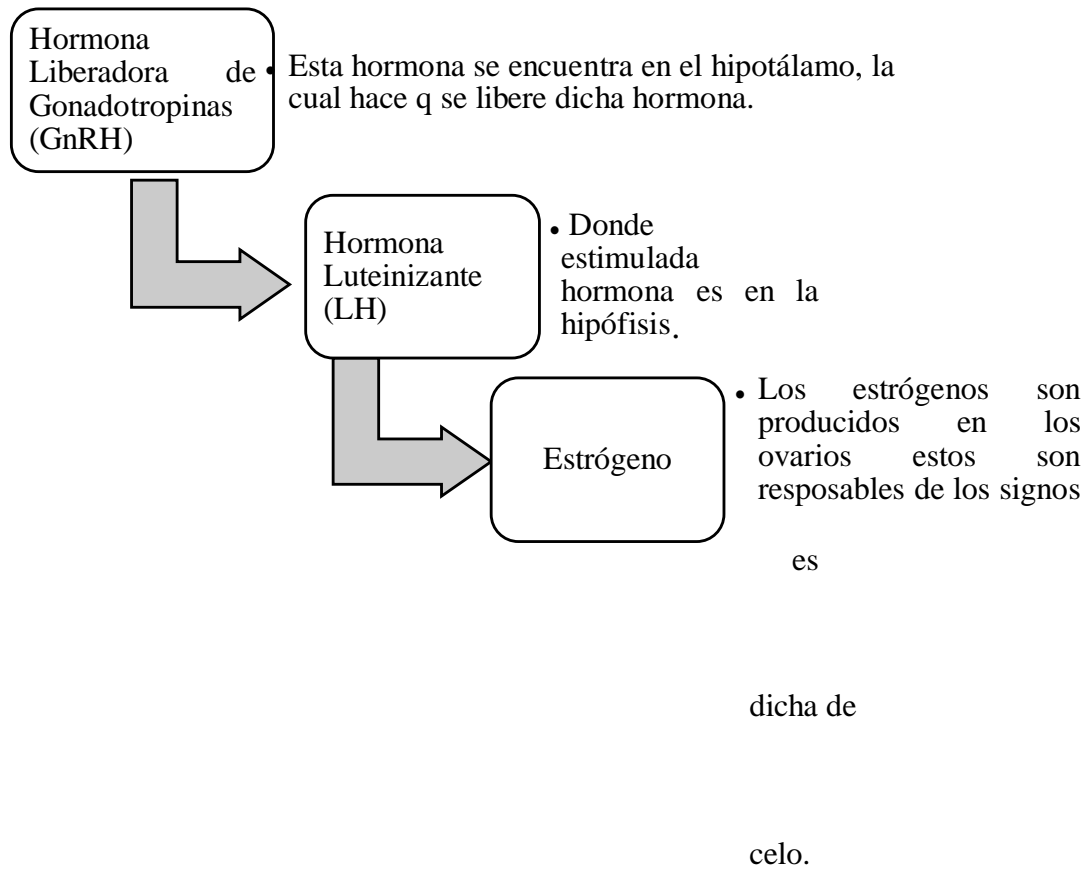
Hormona Liberadora de Gonadotropinas (GnRH)

• Esta hormona se encuentra en el hipotálamo, la cual hace q se libere dicha hormona.

Hormona Luteinizante (LH)

• Donde estimulada hormona es en la hipófisis.

Estrógeno

• Los estrógenos son producidos en los ovarios estos son resposables de los signos

es

dicha de

celo.